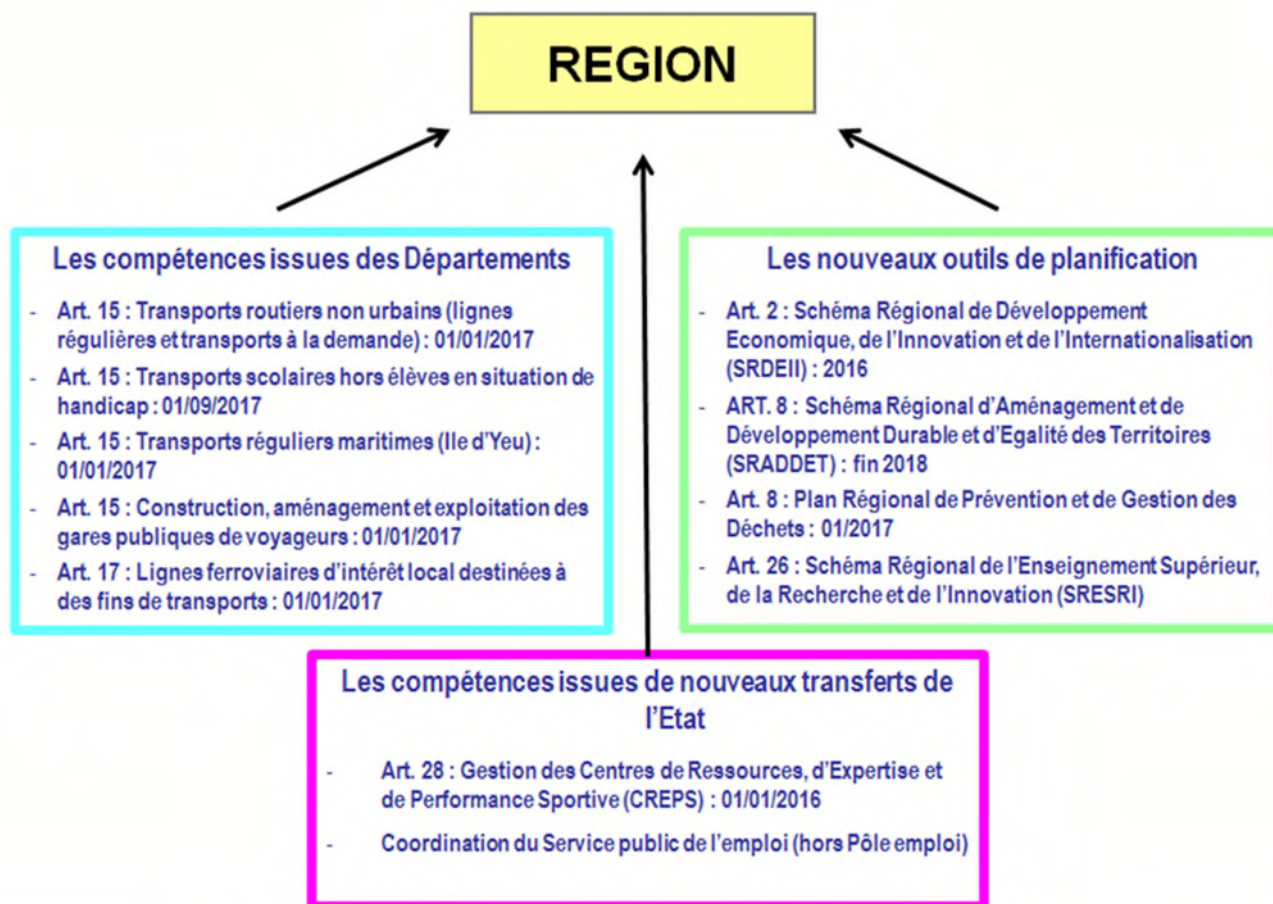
REGION

Les compétences issues des Départements

- Art. 15 : Transports routiers non urbains (lignes régulières et transports à la demande) : 01/01/2017
- Art. 15 : Transports scolaires hors élèves en situation de handicap : 01/09/2017
- Art. 15 : Transports réguliers maritimes (Ile d'Yeu) : 01/01/2017
- Art. 15 : Construction, aménagement et exploitation des gares publiques de voyageurs : 01/01/2017
- Art. 17 : Lignes ferroviaires d'intérêt local destinées à des fins de transports : 01/01/2017

Les nouveaux outils de planification

- Art. 2 : Schéma Régional de Développement Economique, de l'Innovation et de l'Internationalisation (SRDEII) : 2016
- ART. 8 : Schéma Régional d'Aménagement et de Développement Durable et d'Egalité des Territoires (SRADDET) : fin 2018
- Art. 8 : Plan Régional de Prévention et de Gestion des Déchets : 01/2017
- Art. 26 : Schéma Régional de l'Enseignement Supérieur, de la Recherche et de l'Innovation (SRESRI)

Les compétences issues de nouveaux transferts de l'Etat

- Art. 28 : Gestion des Centres de Ressources, d'Expertise et de Performance Sportive (CREPS) : 01/01/2016
- Coordination du Service public de l'emploi (hors Pôle emploi)